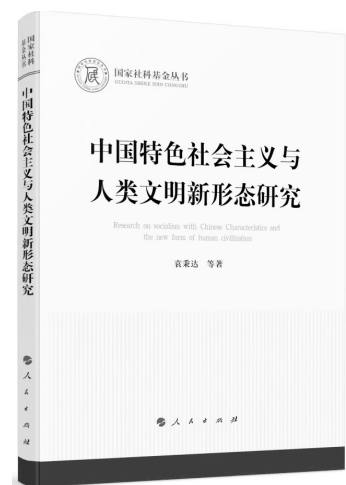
国家社科基金丛书

中国特色社会主义与人类文明新形态研究

人民出版社

国家社科基金丛书
GUOJIA SHEKE JIJIN CONGSHU

中国特色社会主义与
人类文明新形态研究

Research on socialism with Chinese Characteristics and the new form of human civilization

袁秉达　等著

人民出版社